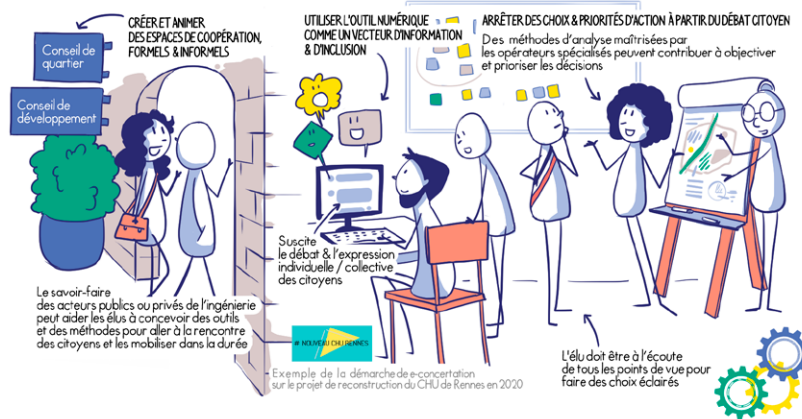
CRÉER ET ANIMER DES ESPACES DE COOPÉRATION, FORMELS & INFORMELS

Conseil de quartier

Conseil de développement

UTILISER L'OUTIL NUMÉRIQUE COMME UN VECTEUR D'INFORMATION & D'INCLUSION

ARRÊTER DES CHOIX & PRIORITÉS D'ACTION À PARTIR DU DÉBAT CITOYEN

Des méthodes d'analyse maîtrisées par les opérateurs spécialisés peuvent contribuer à objectiver et prioriser les décisions

Suscite le débat & l'expression individuelle / collective des citoyens

Le savoir-faire des acteurs publics ou privés de l'ingénierie peut aider les élus à concevoir des outils et des méthodes pour aller à la rencontre des citoyens et les mobiliser dans la durée

# NOUVEAU CHU RENNES

Exemple de la démarche de e-concertation sur le projet de reconstruction du CHU de Rennes en 2020

L'élu doit être à l'écoute de tous les points de vue pour faire des choix éclairés